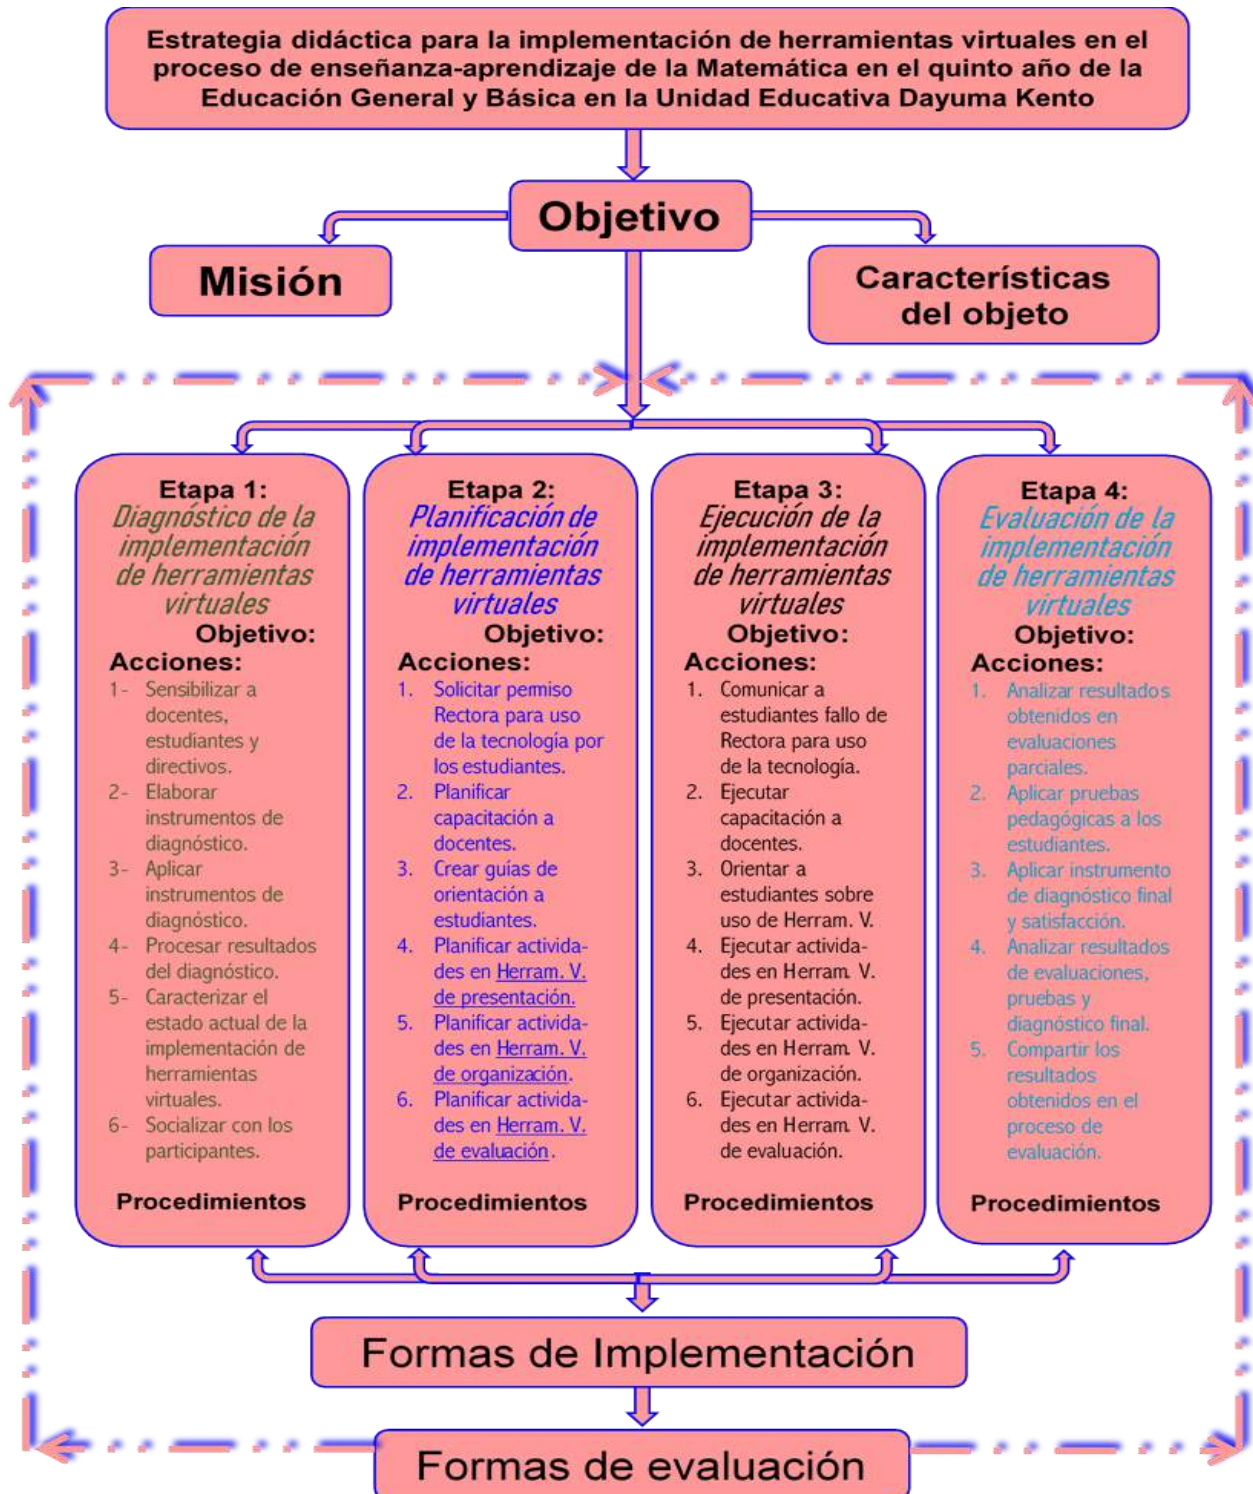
Estrategia didáctica para la implementación de herramientas virtuales en el proceso de enseñanza-aprendizaje de la Matemática en el quinto año de la Educación General y Básica en la Unidad Educativa Dayuma Kento

Objetivo

Misión

Características del objeto

Etapa 1:
Diagnóstico de la implementación de herramientas virtuales
Objetivo:
Acciones:
1- Sensibilizar a docentes, estudiantes y directivos.
2- Elaborar instrumentos de diagnóstico.
3- Aplicar instrumentos de diagnóstico.
4- Procesar resultados del diagnóstico.
5- Caracterizar el estado actual de la implementación de herramientas virtuales.
6- Socializar con los participantes.
Procedimientos

Etapa 2:
Planificación de implementación de herramientas virtuales
Objetivo:
Acciones:
1. Solicitar permiso Rectora para uso de la tecnología por los estudiantes.
2. Planificar capacitación a docentes.
3. Crear guías de orientación a estudiantes.
4. Planificar actividades en Herram. V. de presentación.
5. Planificar actividades en Herram. V. de organización.
6. Planificar actividades en Herram. V. de evaluación.
Procedimientos

Etapa 3:
Ejecución de la implementación de herramientas virtuales
Objetivo:
Acciones:
1. Comunicar a estudiantes fallo de Rectora para uso de la tecnología.
2. Ejecutar capacitación a docentes.
3. Orientar a estudiantes sobre uso de Herram. V.
4. Ejecutar actividades en Herram. V. de presentación.
5. Ejecutar actividades en Herram. V. de organización.
6. Ejecutar actividades en Herram. V. de evaluación.
Procedimientos

Etapa 4:
Evaluación de la implementación de herramientas virtuales
Objetivo:
Acciones:
1. Analizar resultados obtenidos en evaluaciones parciales.
2. Aplicar pruebas pedagógicas a los estudiantes.
3. Aplicar instrumento de diagnóstico final y satisfacción.
4. Analizar resultados de evaluaciones, pruebas y diagnóstico final.
5. Compartir los resultados obtenidos en el proceso de evaluación.
Procedimientos

Formas de Implementación

Formas de evaluación